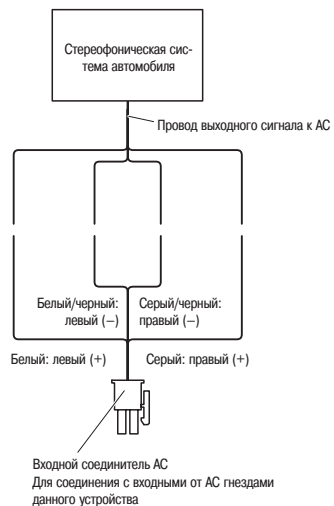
Стереофоническая система автомобиля

Провод выходного сигнала к АС

Белый/черный: левый (–)

Серый/черный: правый (–)

Белый: левый (+)

Серый: правый (+)

Входной соединитель АС
Для соединения с входными от АС гнездами данного устройства